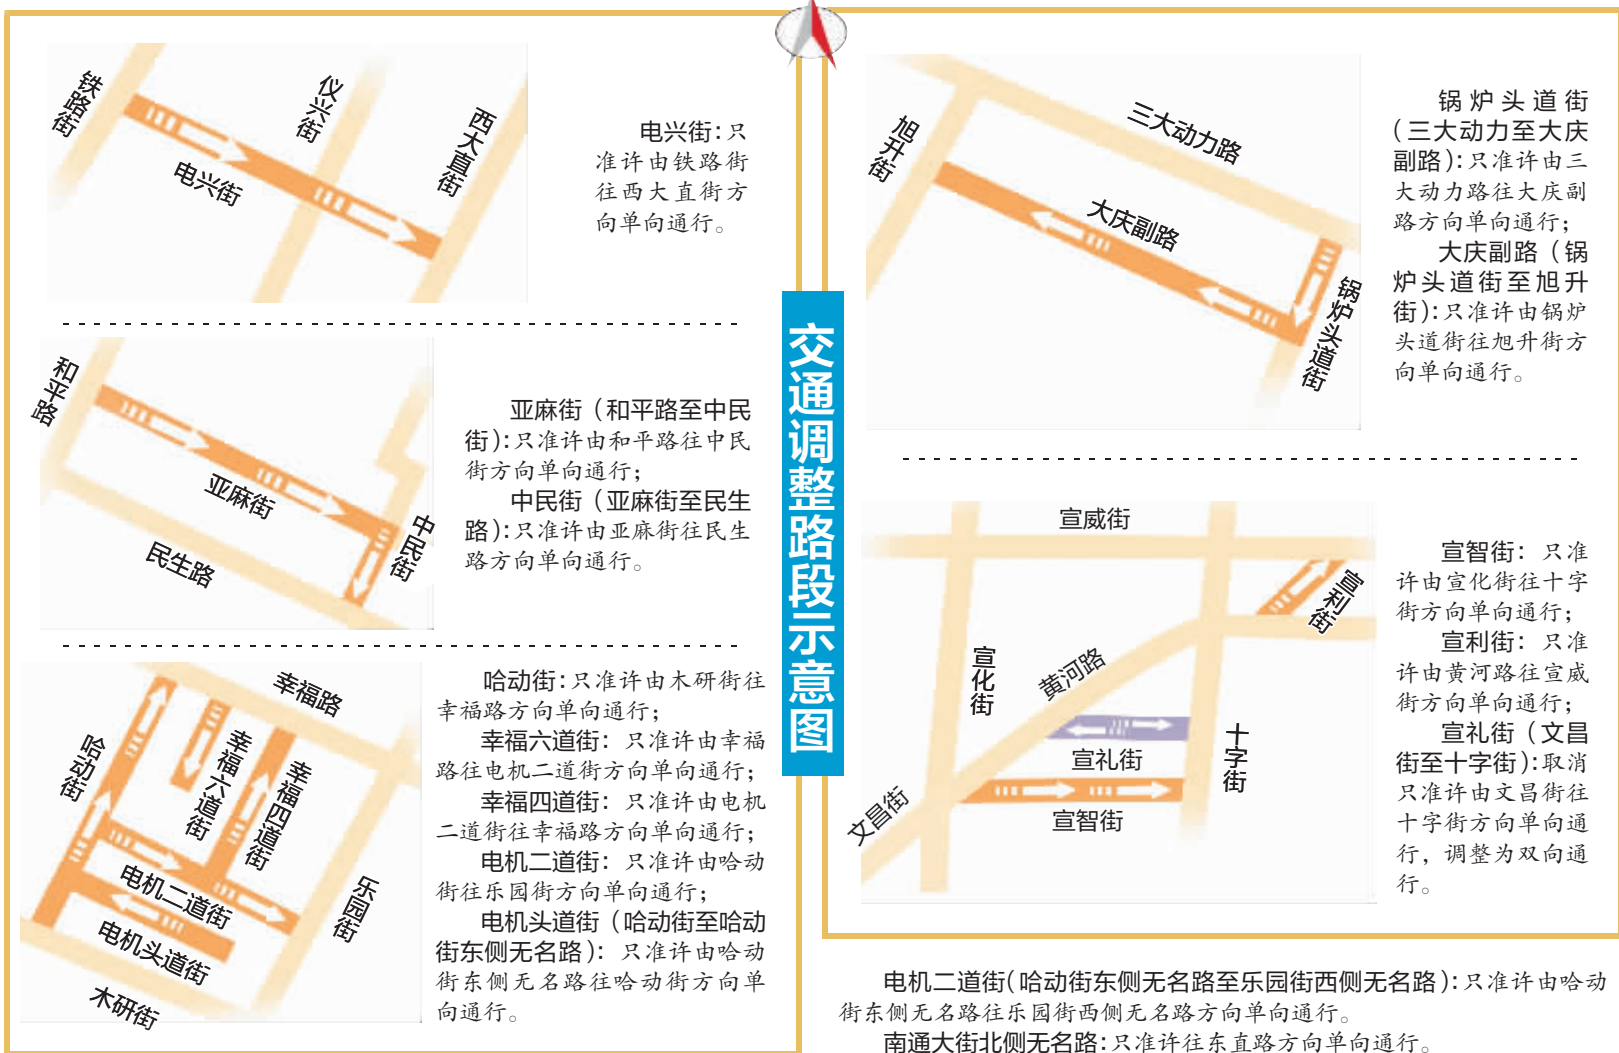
交通调整路段示意图

铁路街
仪兴街
西大直街
电兴街

电兴街：只准许由铁路街往西大直街方向单向通行。

和平路
亚麻街
民生路
中民街

亚麻街（和平路至中民街）：只准许由和平路往中民街方向单向通行；
中民街（亚麻街至民生路）：只准许由亚麻街往民生路方向单向通行。

幸福路
哈动街
幸福六道街
幸福四道街
电机二道街
电机头道街
乐园街
木研街

哈动街：只准许由木研街往幸福路方向单向通行；
幸福六道街：只准许由幸福路往电机二道街方向单向通行；
幸福四道街：只准许由电机二道街往幸福路方向单向通行；
电机二道街：只准许由哈动街往乐园街方向单向通行；
电机头道街（哈动街至哈动街东侧无名路）：只准许由哈动街东侧无名路往哈动街方向单向通行。

旭升街
三大动力路
大庆副路
锅炉头道街

锅炉头道街（三大动力至大庆副路）：只准许由三大动力路往大庆副路方向单向通行；
大庆副路（锅炉头道街至旭升街）：只准许由锅炉头道街往旭升街方向单向通行。

宣威街
宣利街
宣化街
黄河路
宣礼街
十字街
文昌街
宣智街

宣智街：只准许由宣化街往十字街方向单向通行；
宣利街：只准许由黄河路往宣威街方向单向通行；
宣礼街（文昌街至十字街）：取消只准许由文昌街往十字街方向单向通行，调整为双向通行。

电机二道街（哈动街东侧无名路至乐园街西侧无名路）：只准许由哈动街东侧无名路往乐园街西侧无名路方向单向通行。
南通大街北侧无名路：只准许往东直路方向单向通行。